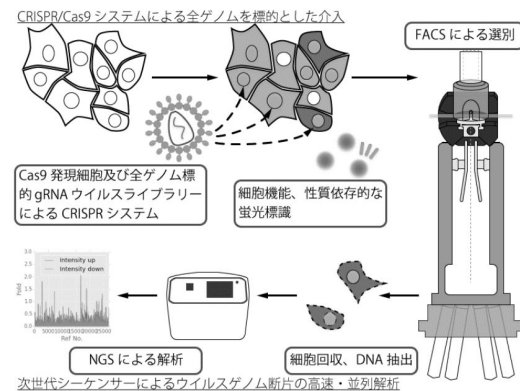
CRISPR/Cas9 システムによる全ゲノムを標的とした介入

FACS による選別

Cas9 発現細胞及び全ゲノム標的 gRNA ウイルスライブラリーによる CRISPR システム

細胞機能、性質依存的な蛍光標識

Intensity up
Intensity down

Fold

Ref No.

NGS による解析

細胞回収、DNA 抽出

次世代シーケンサーによるウイルスゲノム断片の高速・並列解析